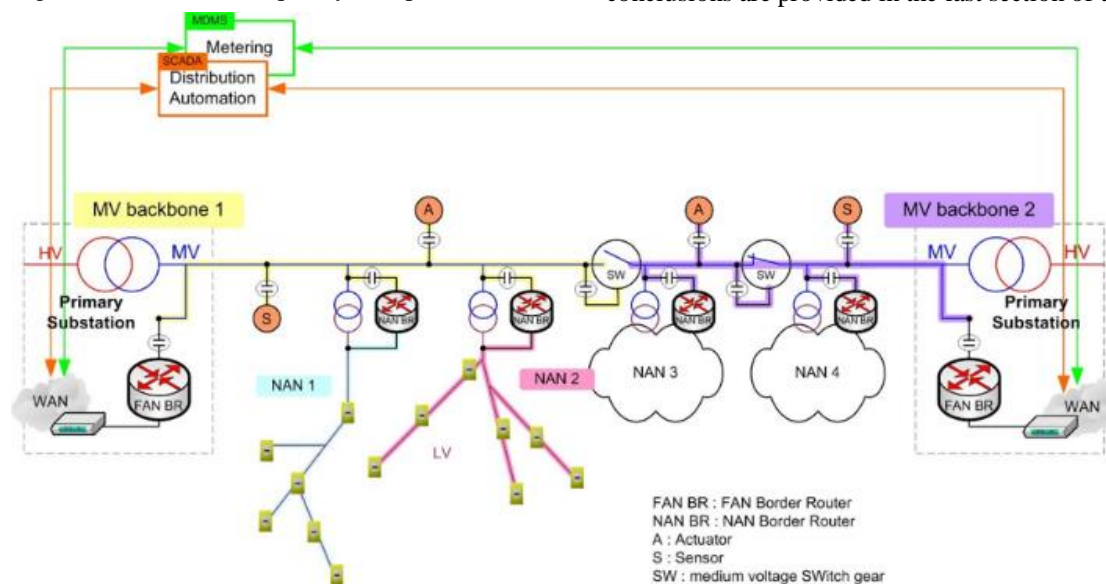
conclusions are provided in the last section of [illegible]

MDMS
Metering
SCADA
Distribution Automation

MV backbone 1
HV
MV
Primary Substation
WAN
FAN BR
S
A
NAN BR
NAN BR
NAN 1
NAN 2
LV
SW
SW
NAN 3
NAN 4
A
S
NAN BR
NAN BR
MV backbone 2
MV
HV
Primary Substation
FAN BR
WAN

FAN BR : FAN Border Router
NAN BR : NAN Border Router
A : Actuator
S : Sensor
SW : medium voltage SWitch gear